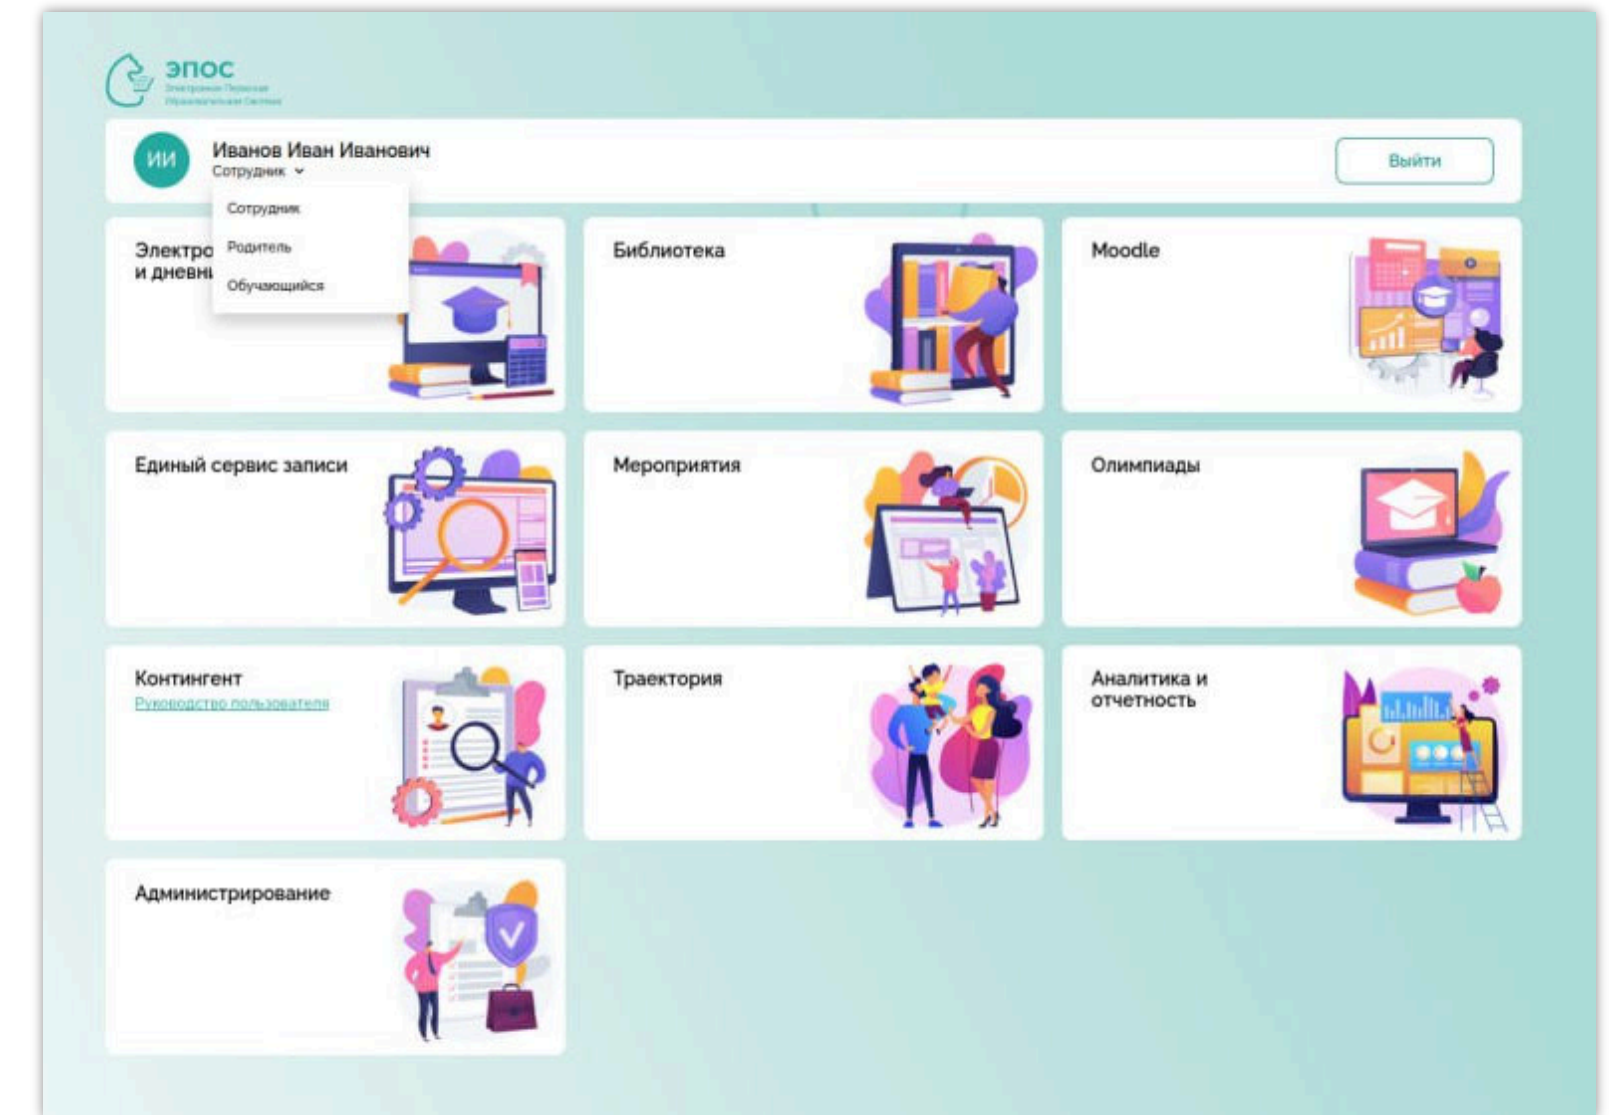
ЭПОС
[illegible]

ИИ
Иванов Иван Иванович
Сотрудник

Выйти

Сотрудник
Родитель
Обучающийся

Электро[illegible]
и дневн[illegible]

Библиотека

Moodle

Единый сервис записи

Мероприятия

Олимпиады

Контингент
Руководство пользователя

Траектория

Аналитика и отчетность

Администрирование